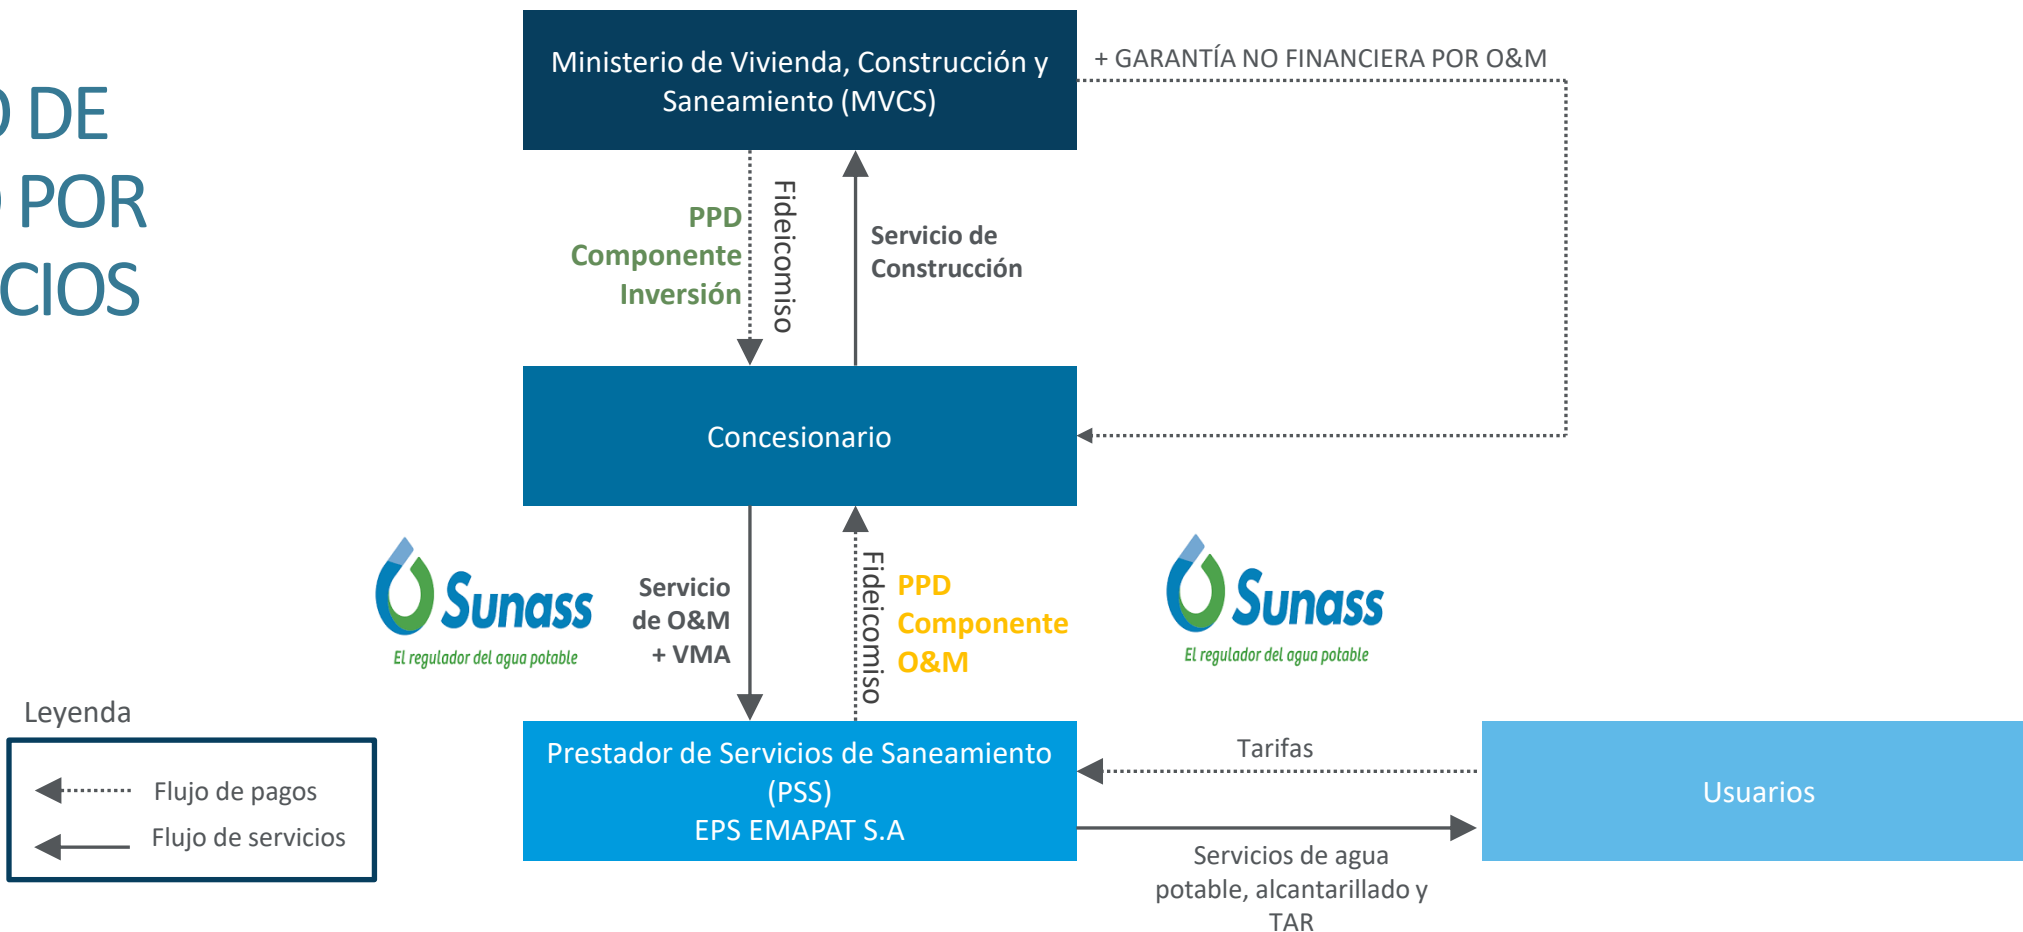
D DE
D POR
CIOS

Ministerio de Vivienda, Construcción y Saneamiento (MVCS)

+ GARANTÍA NO FINANCIERA POR O&M

PPD
Componente
Inversión

Fideicomiso

Servicio de
Construcción

Concesionario

Sunass
El regulador del agua potable

Servicio
de O&M
+ VMA

Fideicomiso

PPD
Componente
O&M

Sunass
El regulador del agua potable

Leyenda

Flujo de pagos

Flujo de servicios

Prestador de Servicios de Saneamiento (PSS)
EPS EMAPAT S.A

Tarifas

Usuarios

Servicios de agua potable, alcantarillado y TAR